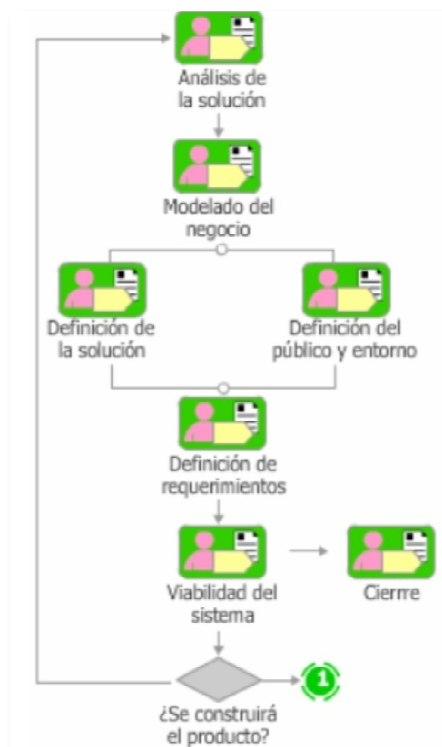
Análisis de la solución

Modelado del negocio

Definición de la solución

Definición del público y entorno

Definición de requerimientos

Viabilidad del sistema

Cierre

¿Se construirá el producto?

1